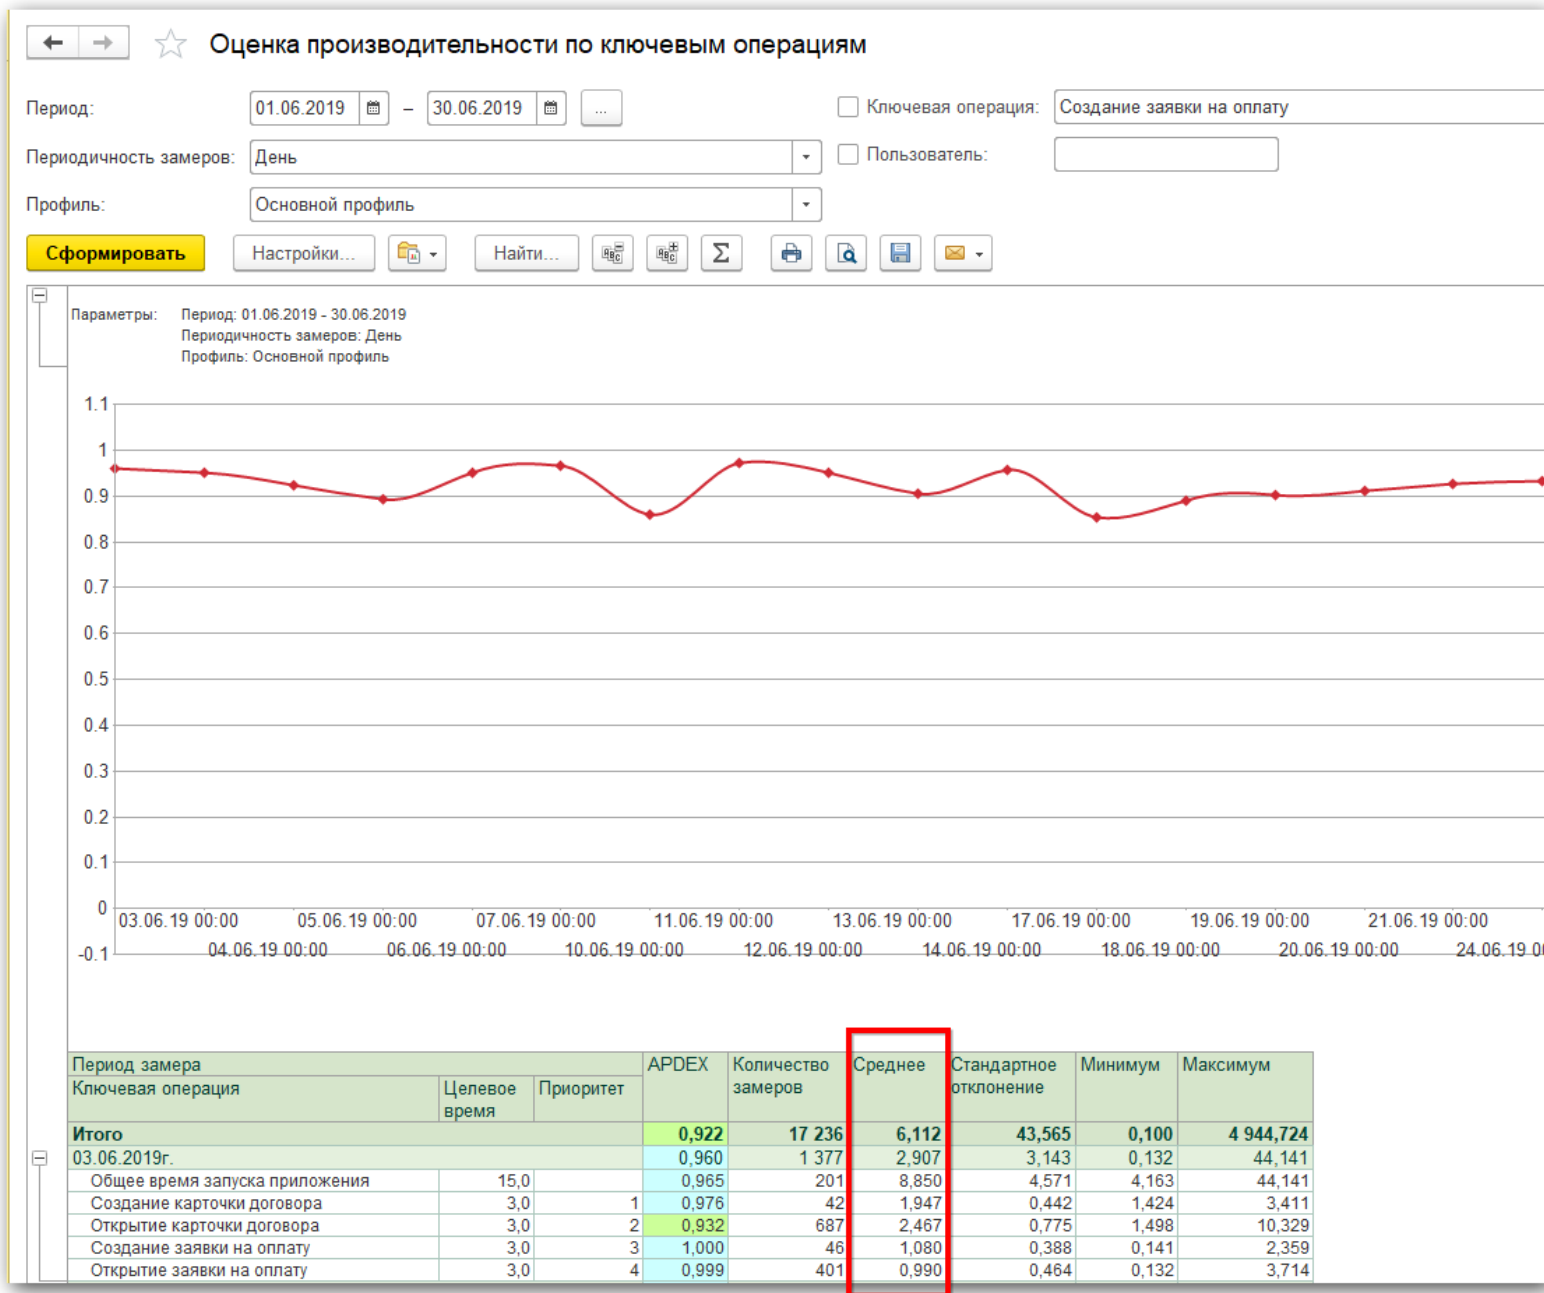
Оценка производительности по ключевым операциям

Период: 01.06.2019 – 30.06.2019 ...
Ключевая операция: Создание заявки на оплату
Периодичность замеров: День
Пользователь:
Профиль: Основной профиль

Сформировать Настройки... Найти...

Параметры: Период: 01.06.2019 - 30.06.2019
Периодичность замеров: День
Профиль: Основной профиль

1.1
1
0.9
0.8
0.7
0.6
0.5
0.4
0.3
0.2
0.1
0
-0.1

03.06.19 00:00 05.06.19 00:00 07.06.19 00:00 11.06.19 00:00 13.06.19 00:00 17.06.19 00:00 19.06.19 00:00 21.06.19 00:00
04.06.19 00:00 06.06.19 00:00 10.06.19 00:00 12.06.19 00:00 14.06.19 00:00 18.06.19 00:00 20.06.19 00:00 24.06.19 0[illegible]

| Период замера | | | APDEX | Количество замеров | Среднее | Стандартное отклонение | Минимум | Максимум |
|---|---|---|---|---|---|---|---|---|
| Ключевая операция | Целевое время | Приоритет | | | | | | |
| Итого | | | 0,922 | 17 236 | 6,112 | 43,565 | 0,100 | 4 944,724 |
| 03.06.2019г. | | | 0,960 | 1 377 | 2,907 | 3,143 | 0,132 | 44,141 |
| Общее время запуска приложения | 15,0 | | 0,965 | 201 | 8,850 | 4,571 | 4,163 | 44,141 |
| Создание карточки договора | 3,0 | 1 | 0,976 | 42 | 1,947 | 0,442 | 1,424 | 3,411 |
| Открытие карточки договора | 3,0 | 2 | 0,932 | 687 | 2,467 | 0,775 | 1,498 | 10,329 |
| Создание заявки на оплату | 3,0 | 3 | 1,000 | 46 | 1,080 | 0,388 | 0,141 | 2,359 |
| Открытие заявки на оплату | 3,0 | 4 | 0,999 | 401 | 0,990 | 0,464 | 0,132 | 3,714 |